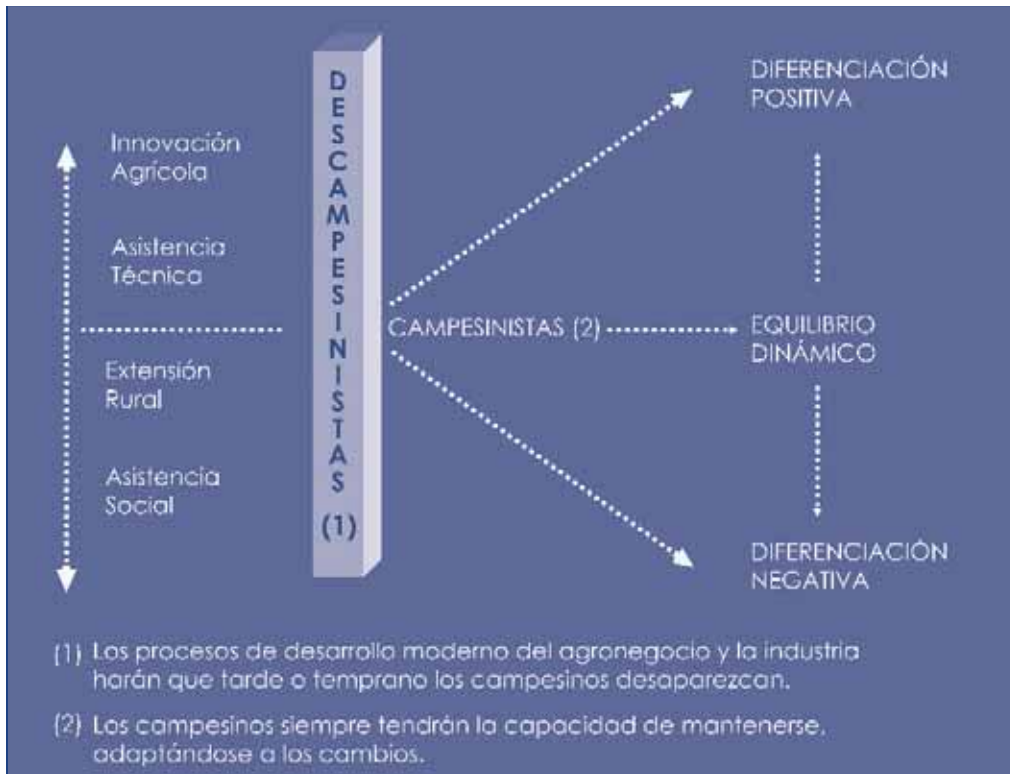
Innovación Agrícola

Asistencia Técnica

Extensión Rural

Asistencia Social

DESCAMPESINISTAS

(1)

CAMPESINISTAS (2)

DIFERENCIACIÓN POSITIVA

EQUILIBRIO DINÁMICO

DIFERENCIACIÓN NEGATIVA

(1) Los procesos de desarrollo moderno del agronegocio y la industria harán que tarde o temprano los campesinos desaparezcan.

(2) Los campesinos siempre tendrán la capacidad de mantenerse, adaptándose a los cambios.